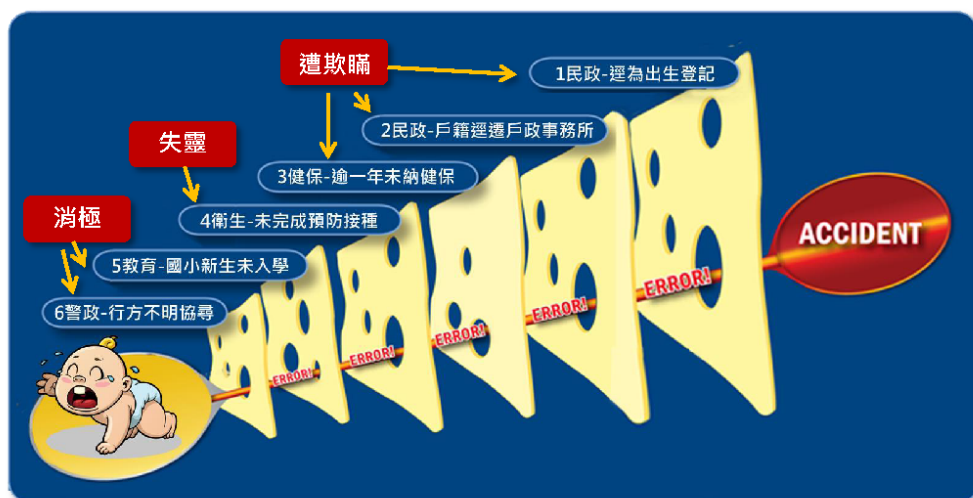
遭欺瞞

1民政-遲為出生登記

2民政-戶籍遷遷戶政事務所

失靈

3健保-逾一年未納健保

4衛生-未完成預防接種

消極

5教育-國小新生未入學

6警政-行方不明協尋

ACCIDENT

ERROR!

ERROR!

ERROR!

ERROR!

ERROR!

ERROR!